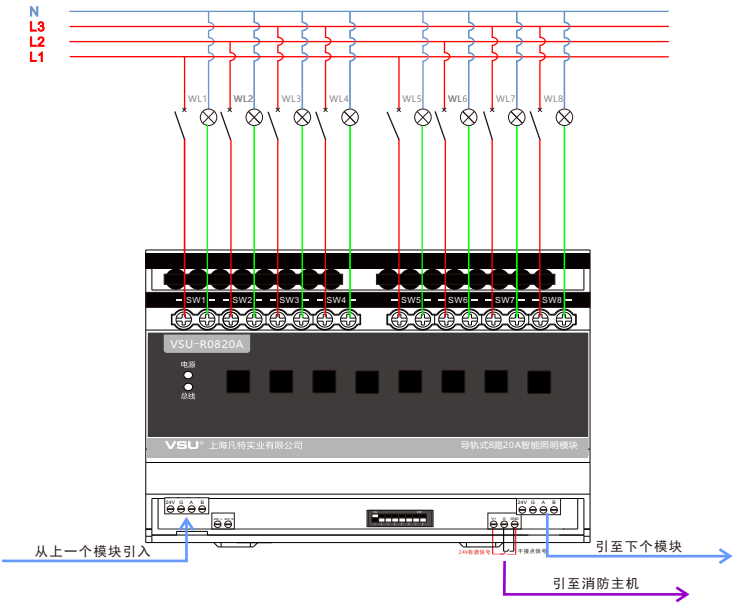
N
L3
L2
L1

WL1 WL2 WL3 WL4 WL5 WL6 WL7 WL8

SW1 SW2 SW3 SW4 SW5 SW6 SW7 SW8

VSU-R0820A

电源
总线

VSU® 上海凡特实业有限公司
导轨式8路20A智能照明模块

24V G A B
24V G A B

24V有源信号
干接点信号

从上一个模块引入
引至下个模块
引至消防主机